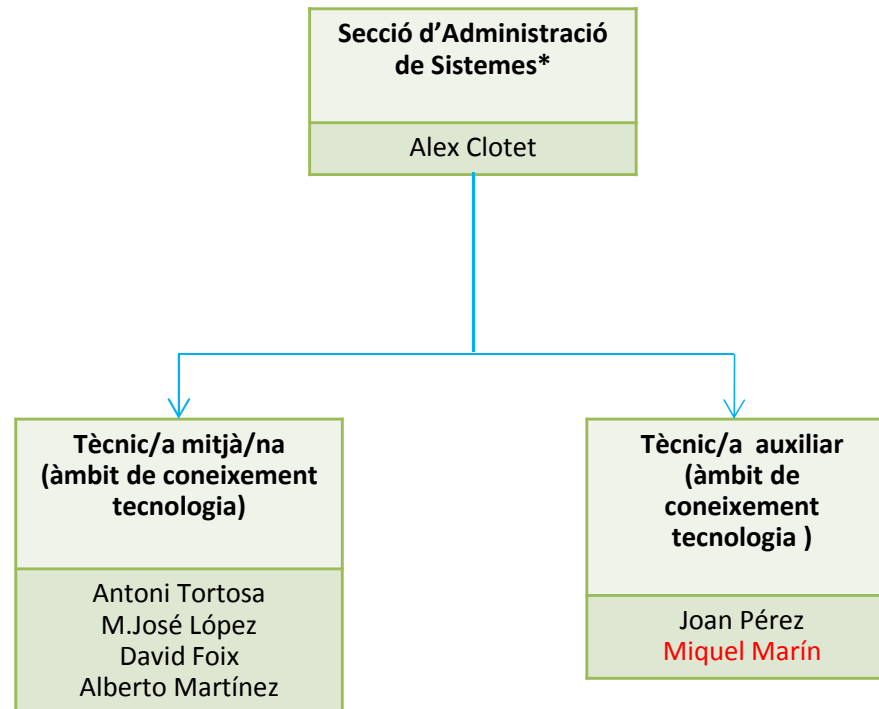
Secció d'Administració de Sistemes*

Alex Clotet

Tècnic/a mitjà/na (àmbit de coneixement tecnologia)

Antoni Tortosa
M.José López
David Foix
Alberto Martínez

Tècnic/a auxiliar (àmbit de coneixement tecnologia )

Joan Pérez
Miquel Marín